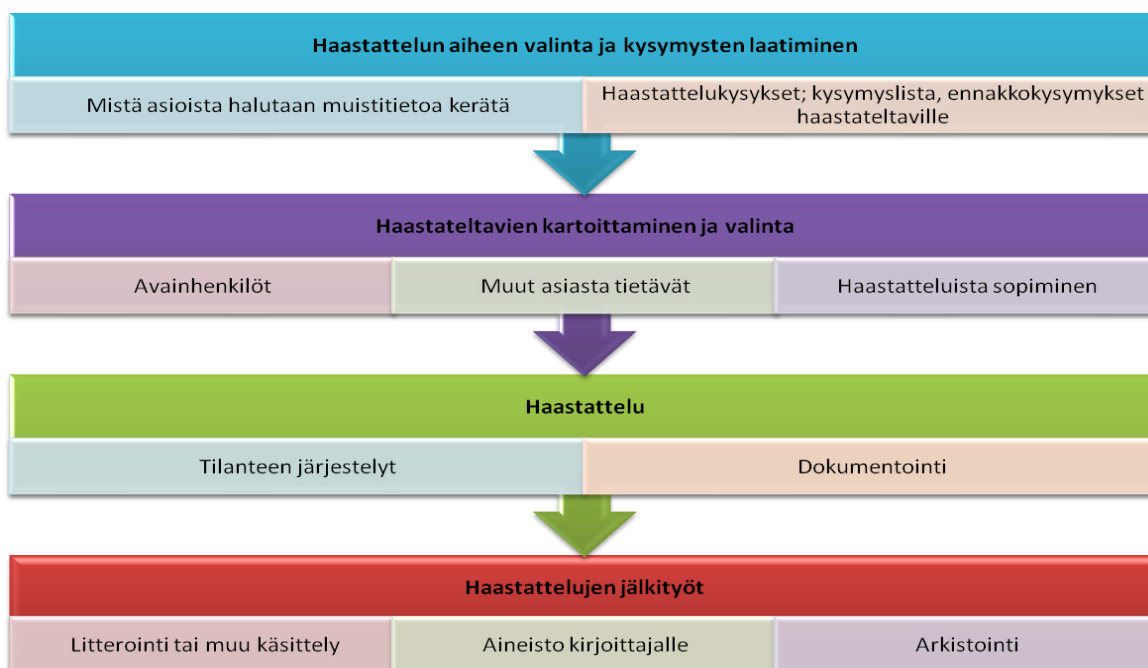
Haastattelun aiheen valinta ja kysymysten laatiminen

Mistä asioista halutaan muistitietoa kerätä

Haastattelukysykset; kysymyslista, ennakkokysymykset haastateltaville

Haastateltavien kartoittaminen ja valinta

Avainhenkilöt

Muut asiasta tietävät

Haastatteluista sopiminen

Haastattelu

Tilanteen järjestelyt

Dokumentointi

Haastattelujen jälkityöt

Litterointi tai muu käsittely

Aineisto kirjoittajalle

Arkistointi